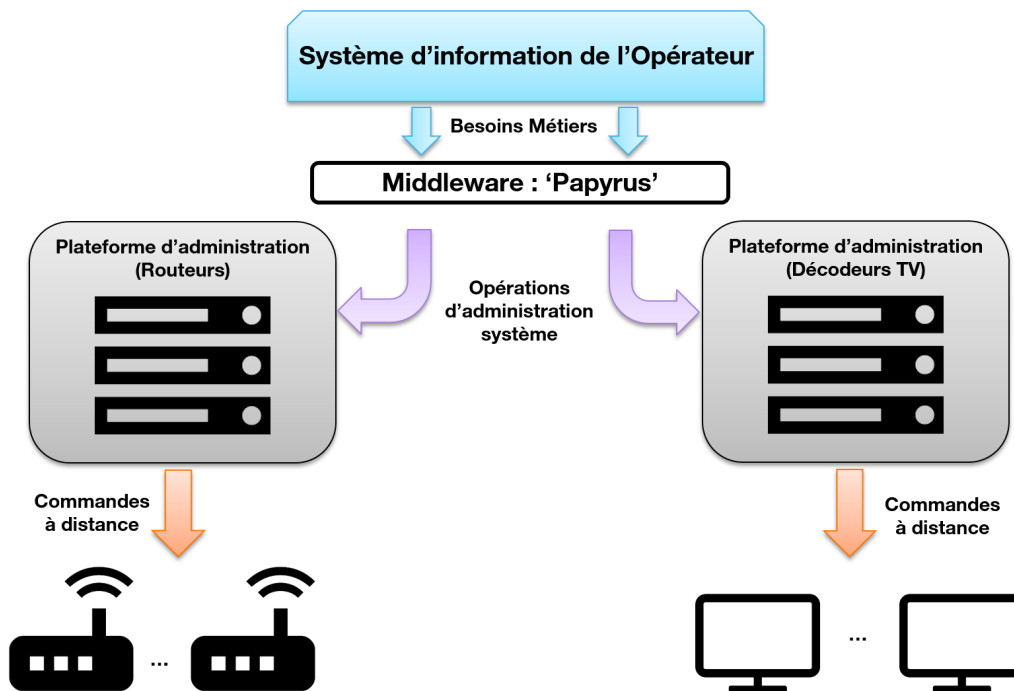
Système d'information de l'Opérateur

Besoins Métiers

Middleware : 'Papyrus'

Plateforme d'administration (Routeurs)

Opérations d'administration système

Plateforme d'administration (Décodeurs TV)

Commandes à distance

Commandes à distance

...

...